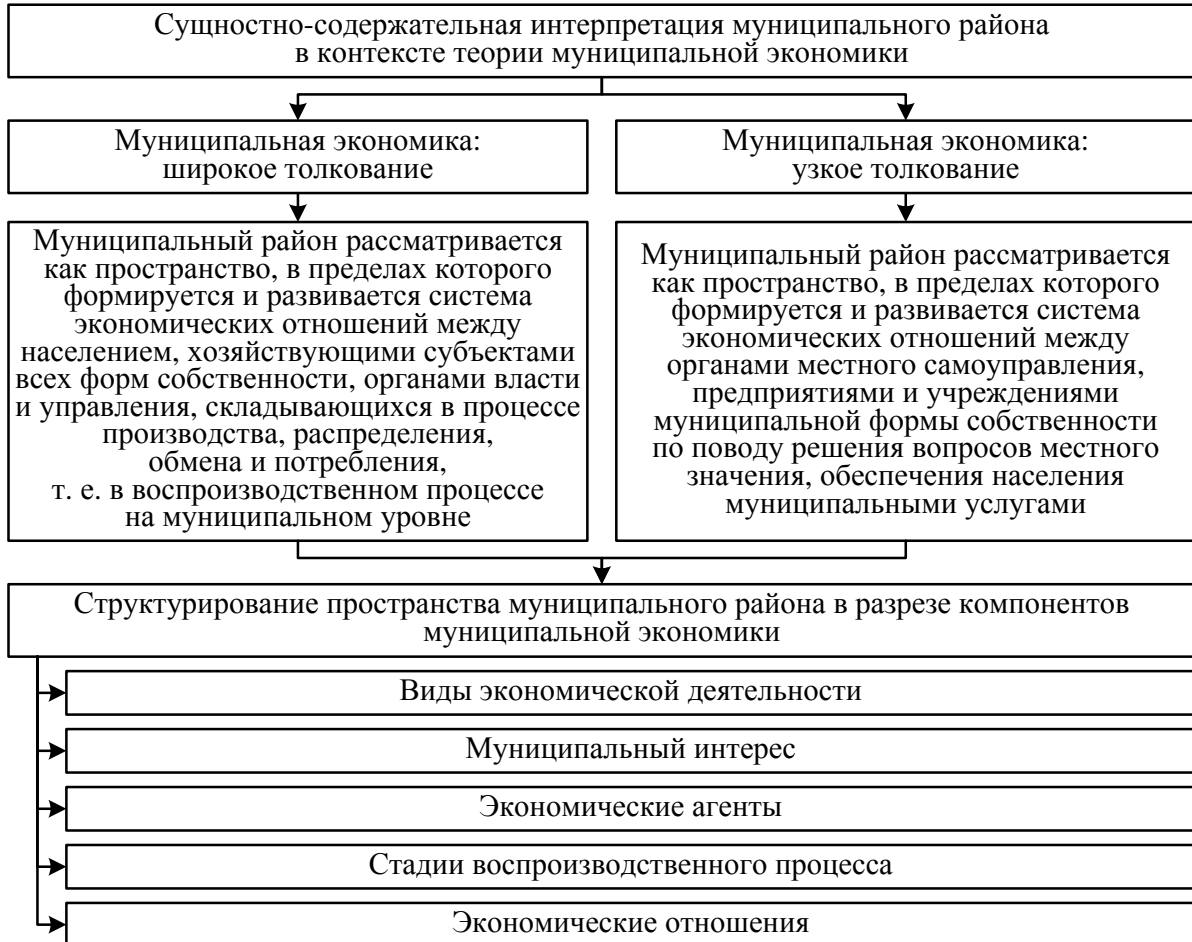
Сущностно-содержательная интерпретация муниципального района в контексте теории муниципальной экономики

Муниципальная экономика: широкое толкование

Муниципальная экономика: узкое толкование

Муниципальный район рассматривается как пространство, в пределах которого формируется и развивается система экономических отношений между населением, хозяйствующими субъектами всех форм собственности, органами власти и управления, складывающихся в процессе производства, распределения, обмена и потребления, т. е. в воспроизводственном процессе на муниципальном уровне

Муниципальный район рассматривается как пространство, в пределах которого формируется и развивается система экономических отношений между органами местного самоуправления, предприятиями и учреждениями муниципальной формы собственности по поводу решения вопросов местного значения, обеспечения населения муниципальными услугами

Структурирование пространства муниципального района в разрезе компонентов муниципальной экономики

Виды экономической деятельности

Муниципальный интерес

Экономические агенты

Стадии воспроизводственного процесса

Экономические отношения